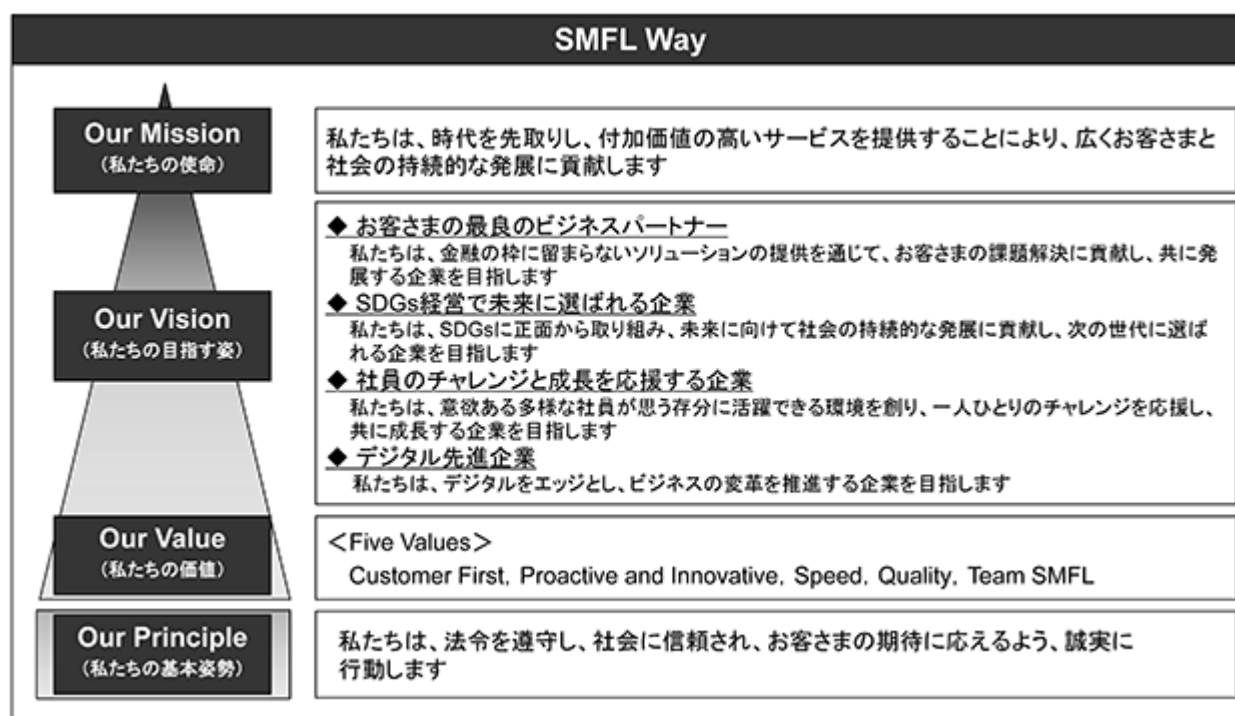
SMFL Way

Our Mission
（私たちの使命）

私たちは、時代を先取りし、付加価値の高いサービスを提供することにより、広くお客さまと社会の持続的な発展に貢献します

Our Vision
（私たちの目指す姿）

◆ お客さまの最良のビジネスパートナー
私たちは、金融の枠に留まらないソリューションの提供を通じて、お客さまの課題解決に貢献し、共に発展する企業を目指します
◆ SDGs経営で未来に選ばれる企業
私たちは、SDGsに正面から取り組み、未来に向けて社会の持続的な発展に貢献し、次の世代に選ばれる企業を目指します
◆ 社員のチャレンジと成長を応援する企業
私たちは、意欲ある多様な社員が思う存分に活躍できる環境を創り、一人ひとりのチャレンジを応援し、共に成長する企業を目指します
◆ デジタル先進企業
私たちは、デジタルをエッジとし、ビジネスの変革を推進する企業を目指します

Our Value
（私たちの価値）

＜Five Values＞
Customer First, Proactive and Innovative, Speed, Quality, Team SMFL

Our Principle
（私たちの基本姿勢）

私たちは、法令を遵守し、社会に信頼され、お客さまの期待に応えるよう、誠実に行動します